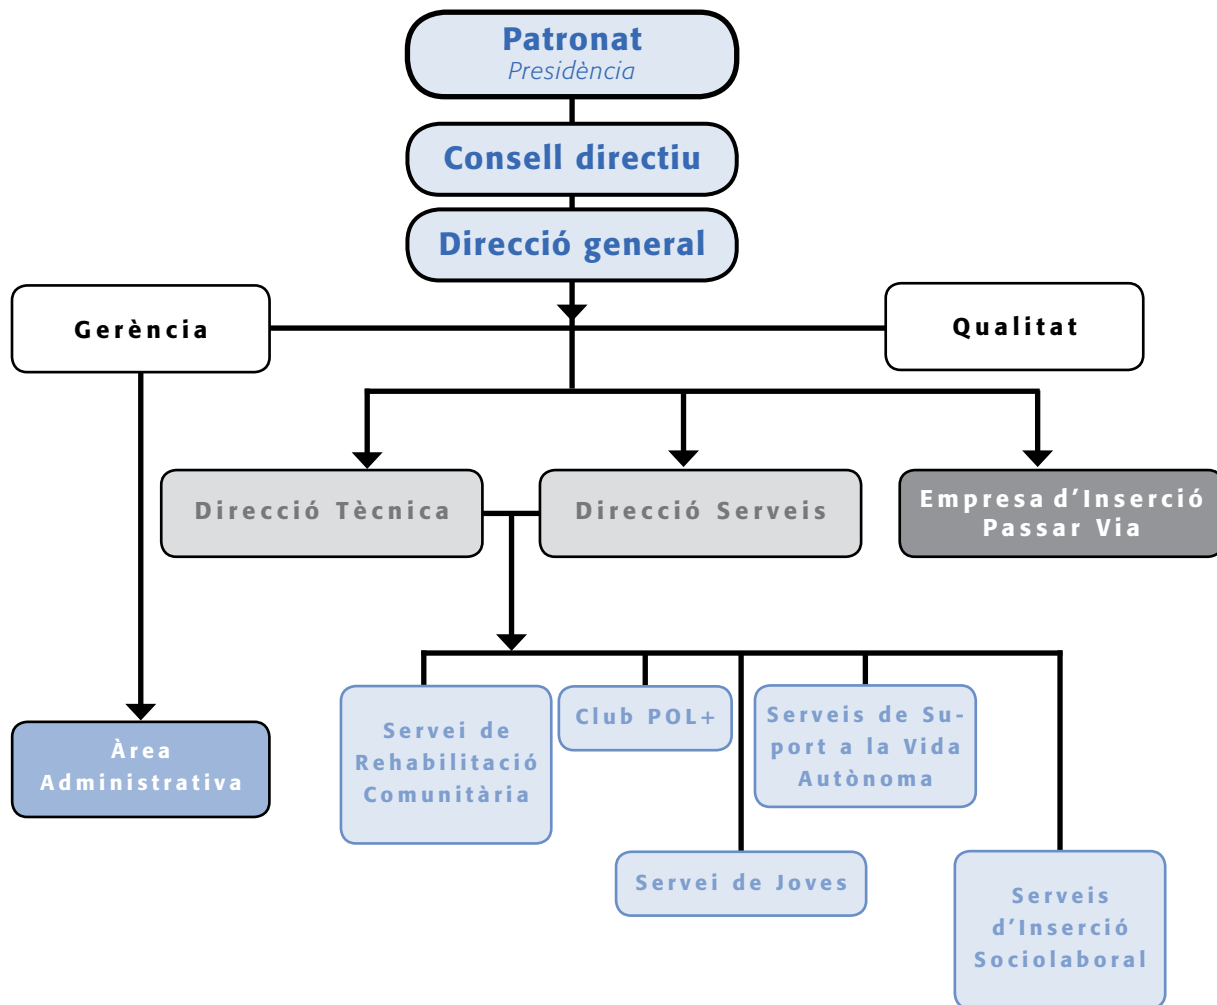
Patronat
Presidència

Consell directiu

Direcció general

Gerència

Qualitat

Direcció Tècnica

Direcció Serveis

Empresa d'Inserció Passar Via

Àrea Administrativa

Servei de Rehabilitació Comunitària

Club POL+

Serveis de Suport a la Vida Autònoma

Servei de Joves

Serveis d'Inserció Sociolaboral